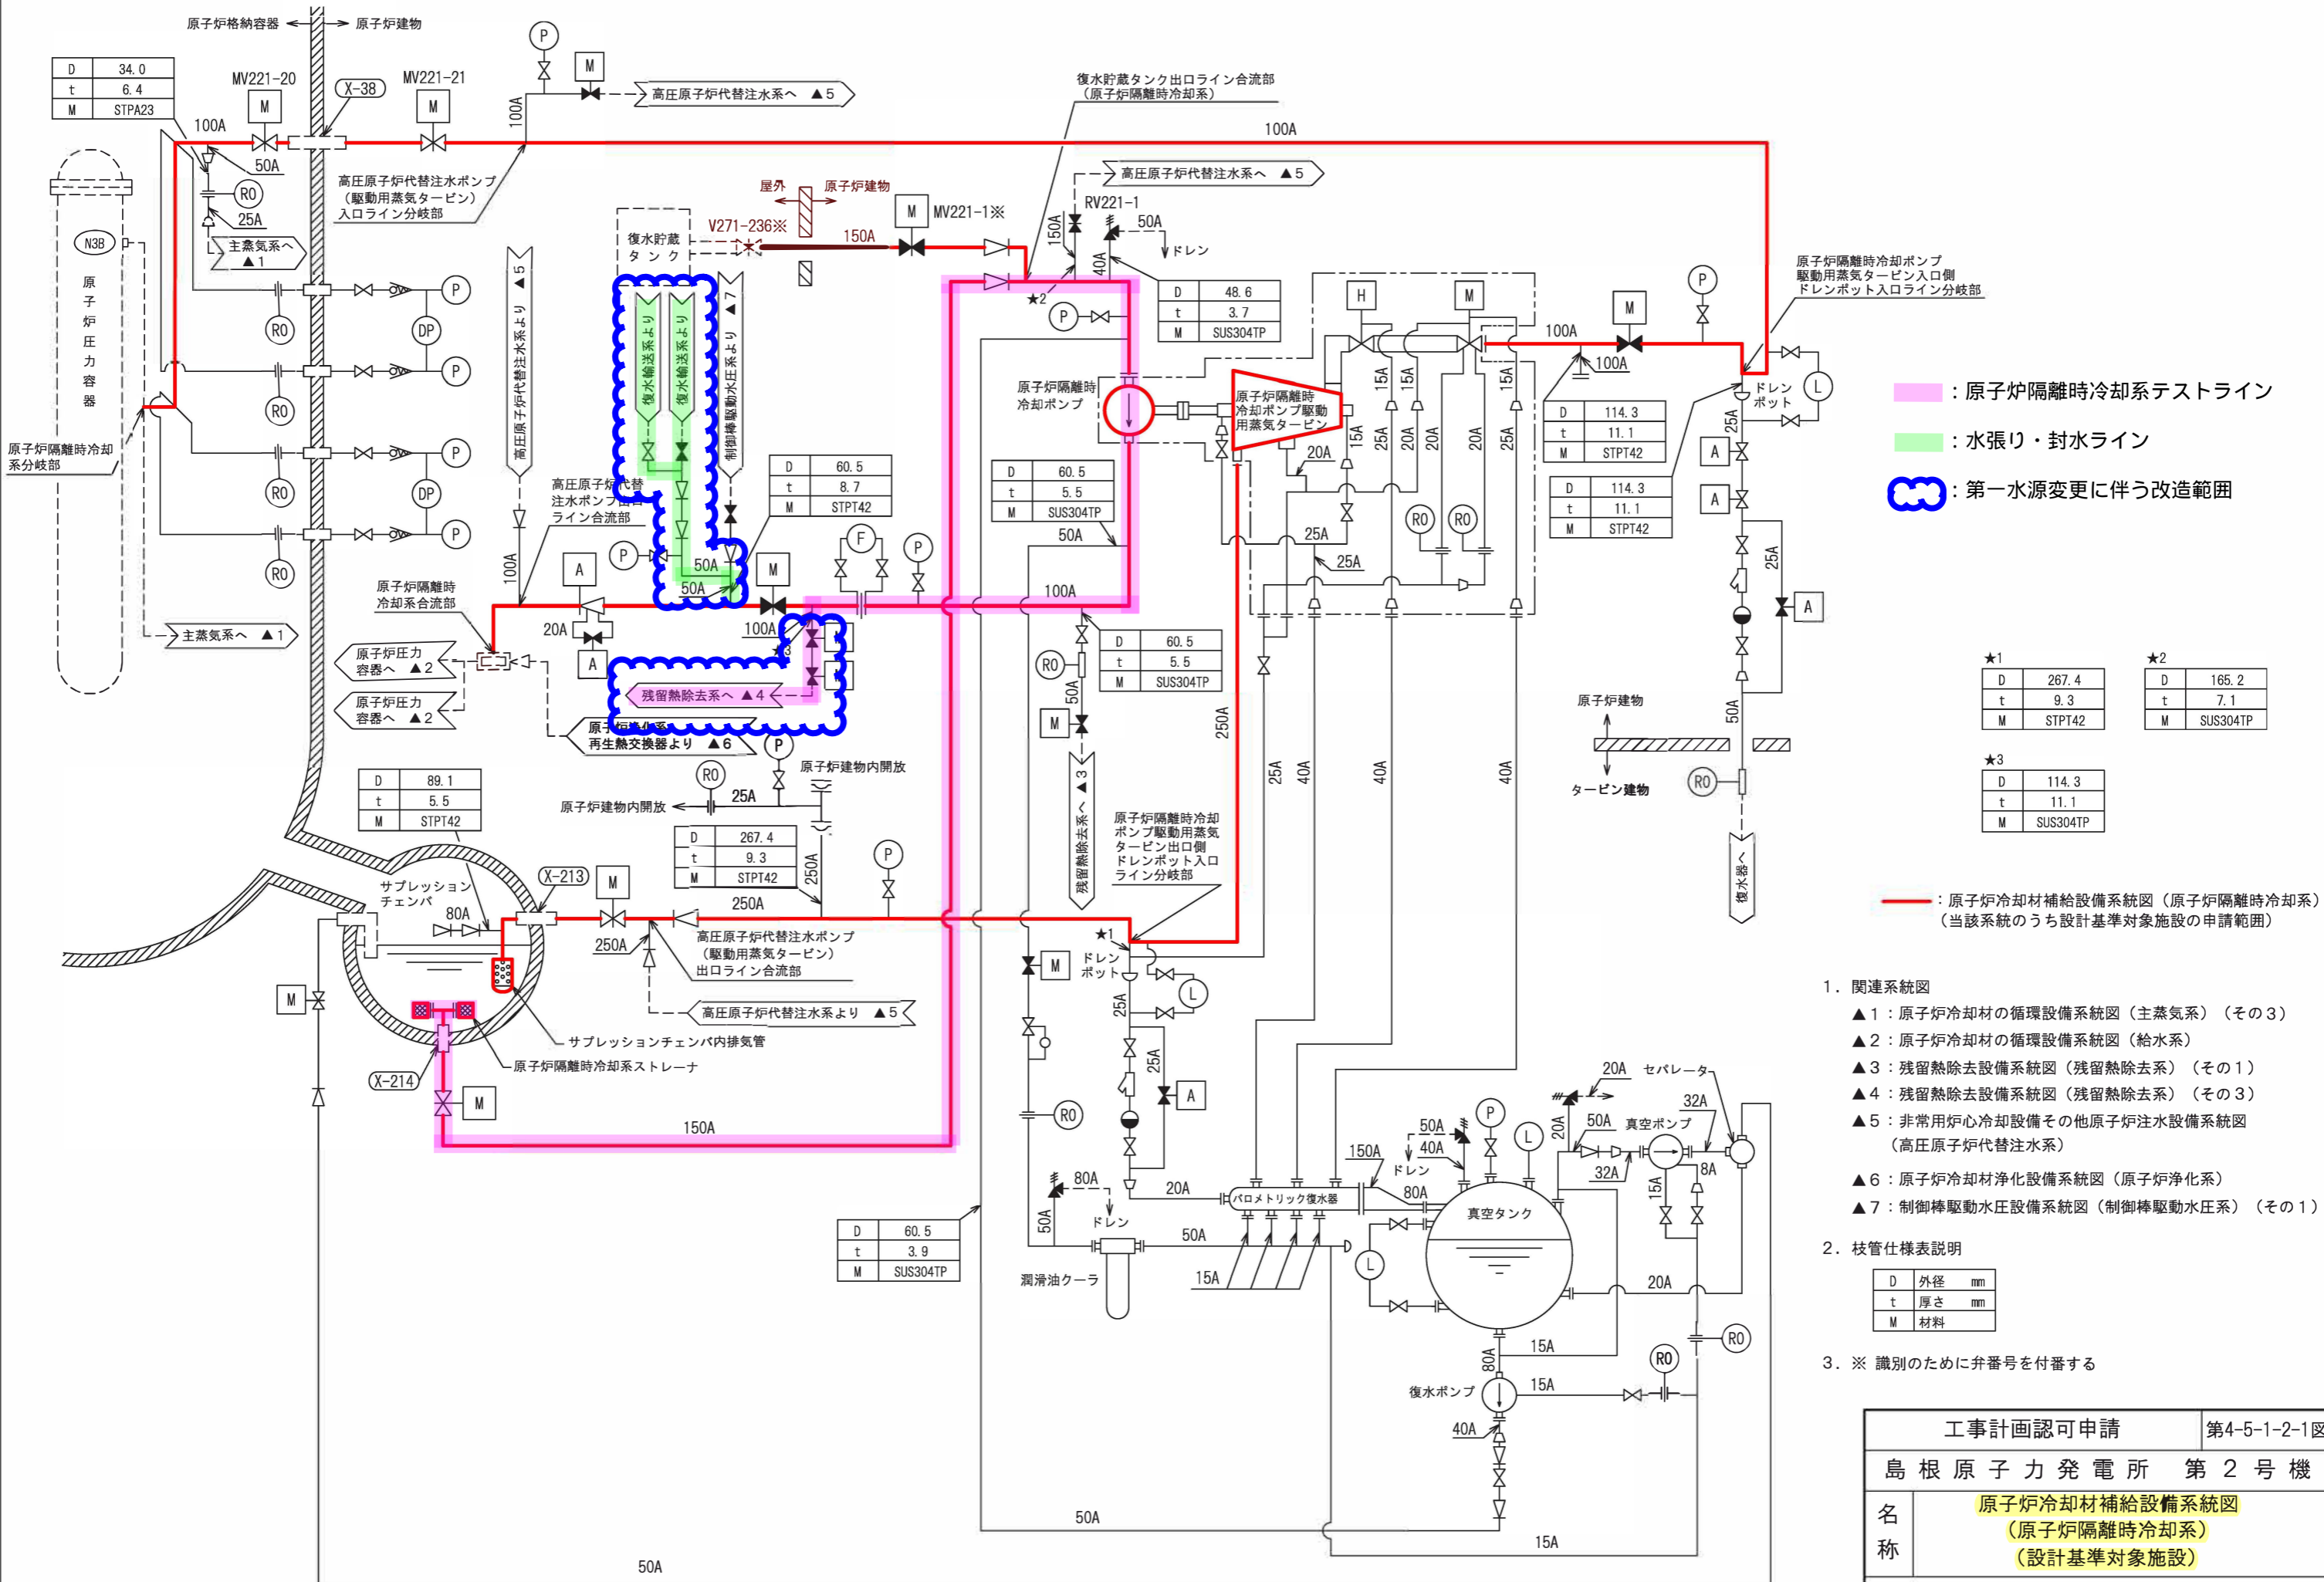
原子炉格納容器　原子炉建物

| D | 34.0 |
|---|---|
| t | 6.4 |
| M | STPA23 |

MV221-20　M　X-38　MV221-21　M　100A　P　M　高圧原子炉代替注水系へ ▲5

100A　50A　RO　25A　N3B　主蒸気系へ ▲1

原子炉圧力容器

高圧原子炉代替注水ポンプ（駆動用蒸気タービン）入口ライン分岐部

復水貯蔵タンク出口ライン合流部（原子炉隔離時冷却系）

100A

屋外　原子炉建物　V271-236※　150A　M　MV221-1※　復水貯蔵タンク

高圧原子炉代替注水系へ ▲5　RV221-1　150A　50A　ドレン　40A　★2

P　RO　DP　P　RO　P　RO　DP　P　RO

高圧原子炉代替注水系より ▲5　復水輸送系より　復水輸送系より　制御棒駆動水圧系より ▲7

| D | 48.6 |
|---|---|
| t | 3.7 |
| M | SUS304TP |

H　M　100A　M　P　100A

原子炉隔離時冷却ポンプ駆動用蒸気タービン入口側ドレンポット入口ライン分岐部

原子炉隔離時冷却ポンプ　原子炉隔離時冷却ポンプ駆動用蒸気タービン

15A　15A　15A　15A　25A　20A　20A　20A　25A　20A

| D | 114.3 |
|---|---|
| t | 11.1 |
| M | STPT42 |

| D | 114.3 |
|---|---|
| t | 11.1 |
| M | STPT42 |

ドレンポット　L　25A　A　A

：原子炉隔離時冷却系テストライン
：水張り・封水ライン
：第一水源変更に伴う改造範囲

原子炉隔離時冷却系分岐部

高圧原子炉代替注水ポンプ出口ライン合流部

| D | 60.5 |
|---|---|
| t | 8.7 |
| M | STPT42 |

| D | 60.5 |
|---|---|
| t | 5.5 |
| M | SUS304TP |

50A　P　50A　50A　M　F　P　100A　RO　RO　25A　25A

原子炉隔離時冷却系合流部　100A　A　20A　A　100A　★3

主蒸気系へ ▲1　原子炉圧力容器へ ▲2　原子炉圧力容器へ ▲2

残留熱除去系へ ▲4

| D | 60.5 |
|---|---|
| t | 5.5 |
| M | SUS304TP |

RO　50A　M　250A　25A　40A　40A　40A　25A　A　50A

原子炉再生熱交換器より ▲6　P

| D | 89.1 |
|---|---|
| t | 5.5 |
| M | STPT42 |

RO　原子炉建物内開放　25A　原子炉建物内開放

| D | 267.4 |
|---|---|
| t | 9.3 |
| M | STPT42 |

250A　P　250A

残留熱除去系へ ▲3

原子炉隔離時冷却ポンプ駆動用蒸気タービン出口側ドレンポット入口ライン分岐部

原子炉建物　タービン建物　RO　復水器へ

★1
| D | 267.4 |
|---|---|
| t | 9.3 |
| M | STPT42 |

★2
| D | 165.2 |
|---|---|
| t | 7.1 |
| M | SUS304TP |

★3
| D | 114.3 |
|---|---|
| t | 11.1 |
| M | SUS304TP |

サプレッションチェンバ　80A　X-213　M　250A

高圧原子炉代替注水ポンプ（駆動用蒸気タービン）出口ライン合流部

高圧原子炉代替注水系より ▲5

★1　ドレンポット　M　L　25A　25A　A

：原子炉冷却材補給設備系統図（原子炉隔離時冷却系）（当該系統のうち設計基準対象施設の申請範囲）

M　サプレッションチェンバ内排気管　原子炉隔離時冷却系ストレーナ　X-214　M　150A

RO　80A　ドレン　50A　20A　50A　潤滑油クーラ　15A

1．関連系統図
▲1：原子炉冷却材の循環設備系統図（主蒸気系）（その3）
▲2：原子炉冷却材の循環設備系統図（給水系）
▲3：残留熱除去設備系統図（残留熱除去系）（その1）
▲4：残留熱除去設備系統図（残留熱除去系）（その3）
▲5：非常用炉心冷却設備その他原子炉注水設備系統図（高圧原子炉代替注水系）
▲6：原子炉冷却材浄化設備系統図（原子炉浄化系）
▲7：制御棒駆動水圧設備系統図（制御棒駆動水圧系）（その1）

| D | 60.5 |
|---|---|
| t | 3.9 |
| M | SUS304TP |

20A　セパレータ　32A　50A　P　L　50A　真空ポンプ　40A　20A　150A　ドレン　32A　8A　15A　バロメトリック復水器　80A　真空タンク　20A　L

2．枝管仕様表説明

| D | 外径 mm |
|---|---|
| t | 厚さ mm |
| M | 材料 |

15A　80A　RO　RO　15A　復水ポンプ　40A

3．※ 識別のために弁番号を付番する

50A　15A　50A

| 工事計画認可申請 | 第4-5-1-2-1図 |
|---|---|
| 島根原子力発電所 | 第2号機 |
| 名称 | 原子炉冷却材補給設備系統図（原子炉隔離時冷却系）（設計基準対象施設） |